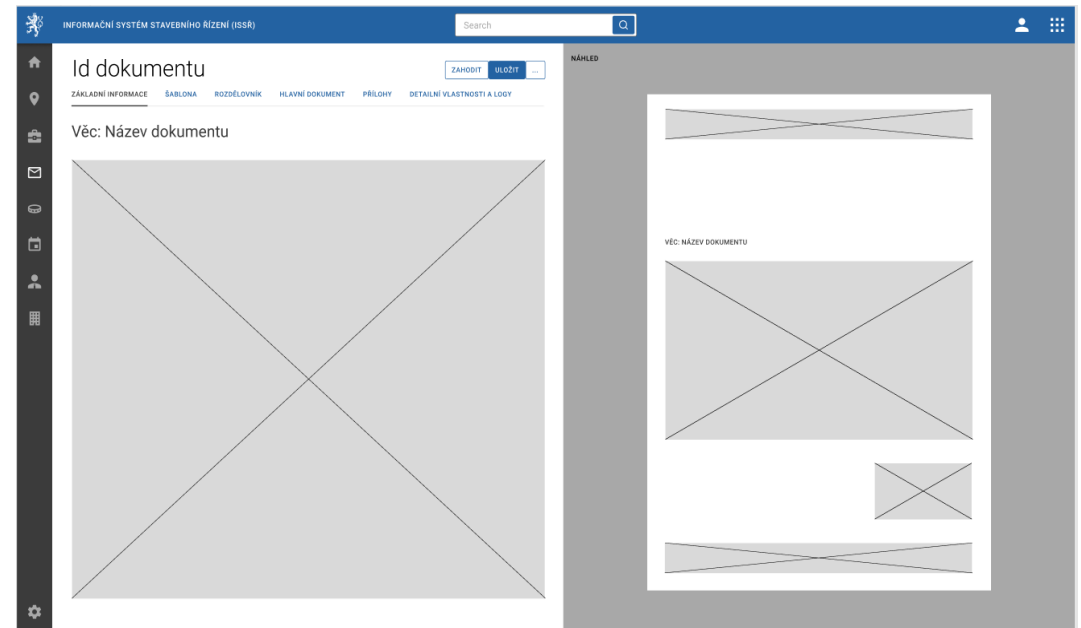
INFORMAČNÍ SYSTÉM STAVEBNÍHO ŘÍZENÍ (ISSŘ)

Search

Id dokumentu

ZAHODIT ULOŽIT ...

ZÁKLADNÍ INFORMACE ŠABLONA ROZDĚLOVNÍK HLAVNÍ DOKUMENT PŘÍLOHY DETAILNÍ VLASTNOSTI A LOGY

Věc: Název dokumentu

NÁHLED

VĚC: NÁZEV DOKUMENTU